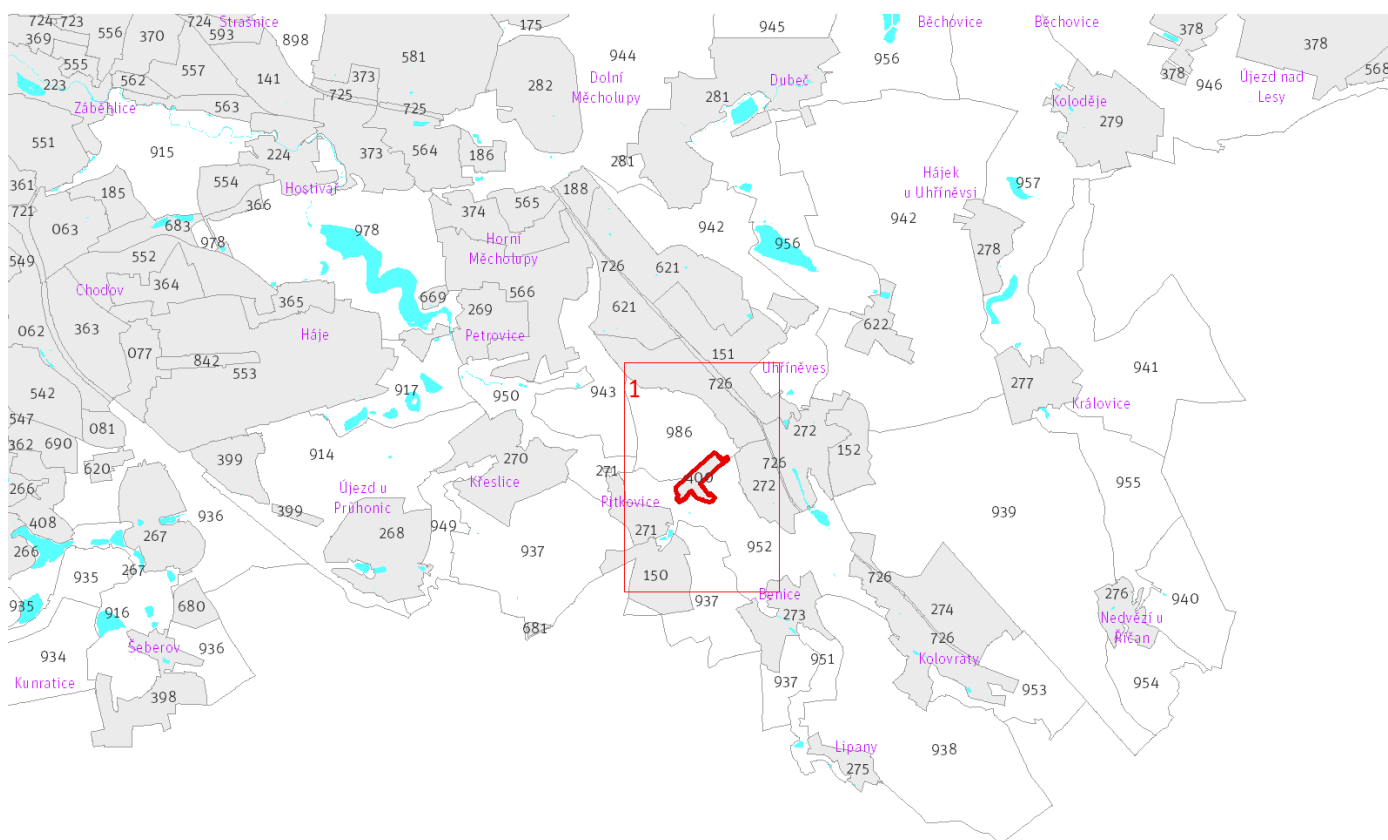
724 723 724 Strašnice 175 945 Běchovice Běchovice 378
369 556 370 593 898 944 956 378
555 557 581 Dolní Dubeč 378 946 Újezd nad 568
223 562 141 373 Měcholupy 281 Koloděje Lesy
Záběhlice 563 725 725 282 279
551 915 224 373 564 186 281
Hostivař Hájek
361 554 188 u Uhříněvsi 957
721 185 366 374 565
063 683 978 942 942
978 Horní 956 278
549 552 Měcholupy 726 621
Chodov 364 566
365 669 269 621
062 363 Háje Petrovice 622
077 842 151
553 Uhříněves
542 917 950 943 1 726 277 941
547 081 986 272 Královice
362 690 914 152
620 399 270 726
266 Újezd u Křeslice 271 400 272 955
408 399 Průhonic Pitkovice 939
936 949
266 267 268 271 952
935 267 937 726
150 937 Benice 274 940
935 916 680 681 273 276
Šeberov 936 951 726 Nedvězí u
934 Kolovraty Říčan
Kunratice 937 953 954
398
Lipany 938
275